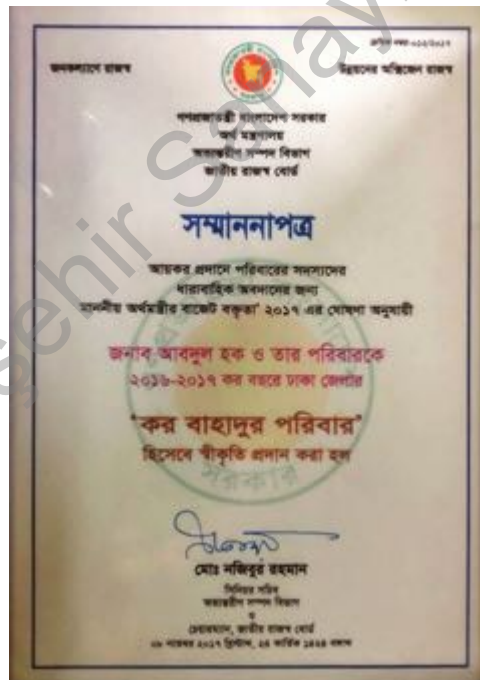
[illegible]

অবকাঠামো রাজস্ব

উন্নয়নের অভিযাত্রা রাজস্ব

গণপ্রজাতন্ত্রী বাংলাদেশ সরকার
অর্থ মন্ত্রণালয়
অভ্যন্তরীণ সম্পদ বিভাগ
জাতীয় রাজস্ব বোর্ড

সম্মাননাপত্র

আয়কর প্রদানে পরিবারের সদস্যদের ধারাবাহিক অবদানের জন্য মাননীয় অর্থমন্ত্রীর বাজেট বক্তৃতা' ২০১৭ এর ঘোষণা অনুযায়ী

জনাব আবদুল হক ও তার পরিবারকে ২০১৬-২০১৭ কর বছরে ঢাকা জেলার

'কর বাহাদুর পরিবার'
হিসেবে স্বীকৃতি প্রদান করা হল

মোঃ নজিবুর রহমান
সিনিয়র সচিব
অভ্যন্তরীণ সম্পদ বিভাগ
ও
চেয়ারম্যান, জাতীয় রাজস্ব বোর্ড
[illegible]